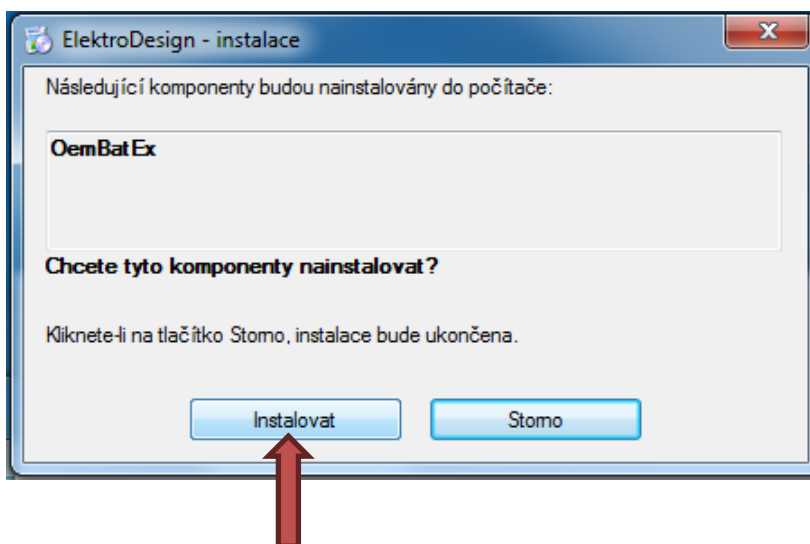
ElektroDesign - instalace

Následující komponenty budou nainstalovány do počítače:

OemBatEx

Chcete tyto komponenty nainstalovat?

Kliknete-li na tlačítko Storno, instalace bude ukončena.

Instalovat

Storno